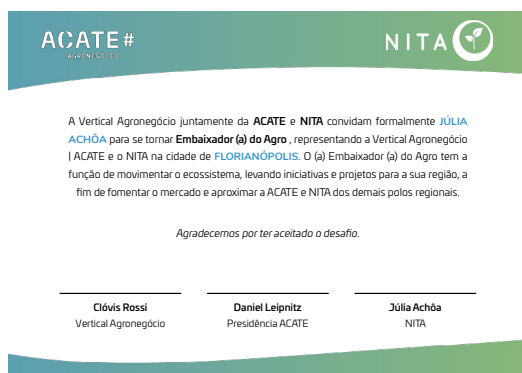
ACATE#
AGRONEGÓCIO

NITA

A Vertical Agronegócio juntamente da **ACATE** e **NITA** convidam formalmente JÚLIA ACHÔA para se tornar **Embaixador (a) do Agro** , representando a Vertical Agronegócio | ACATE e o NITA na cidade de FLORIANÓPOLIS. O (a) Embaixador (a) do Agro tem a função de movimentar o ecossistema, levando iniciativas e projetos para a sua região, a fim de fomentar o mercado e aproximar a ACATE e NITA dos demais polos regionais.

*Agradecemos por ter aceitado o desafio.*

**Clóvis Rossi**
Vertical Agronegócio

**Daniel Leipnitz**
Presidência ACATE

**Júlia Achôa**
NITA